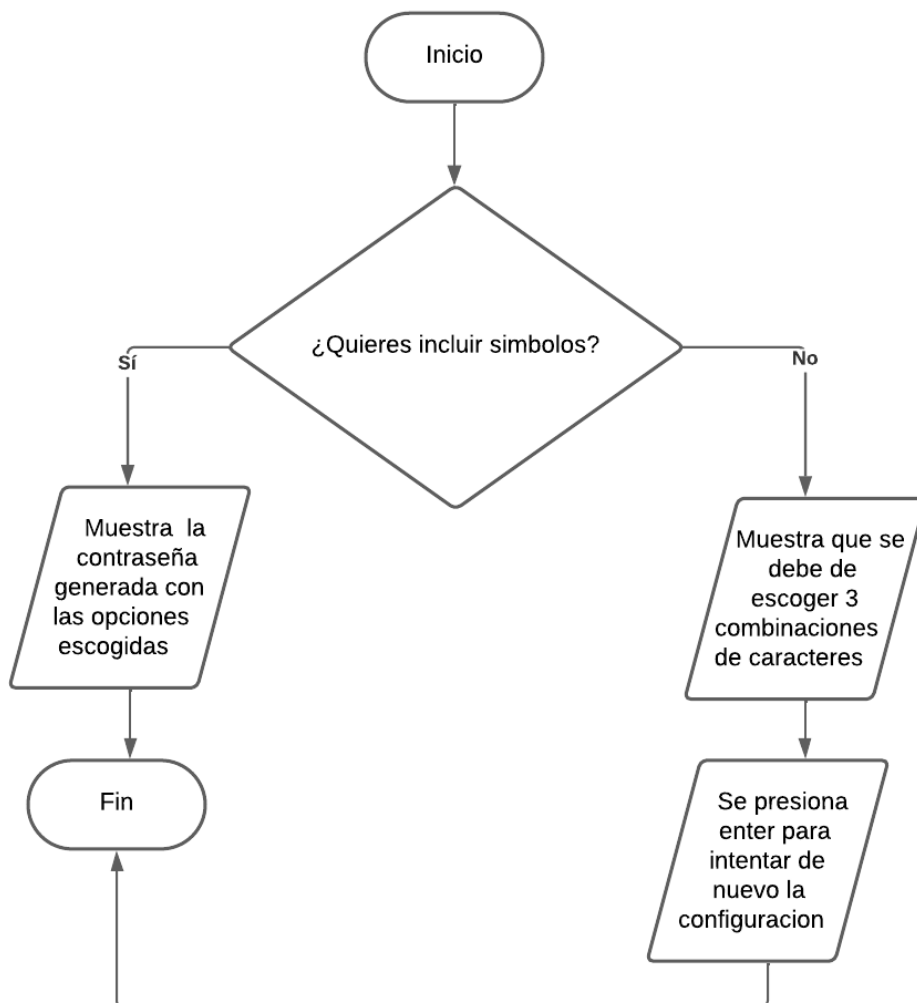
Inicio

¿Quieres incluir simbolos?

Sí

No

Muestra la contraseña generada con las opciones escogidas

Muestra que se debe de escoger 3 combinaciones de caracteres

Fin

Se presiona enter para intentar de nuevo la configuracion